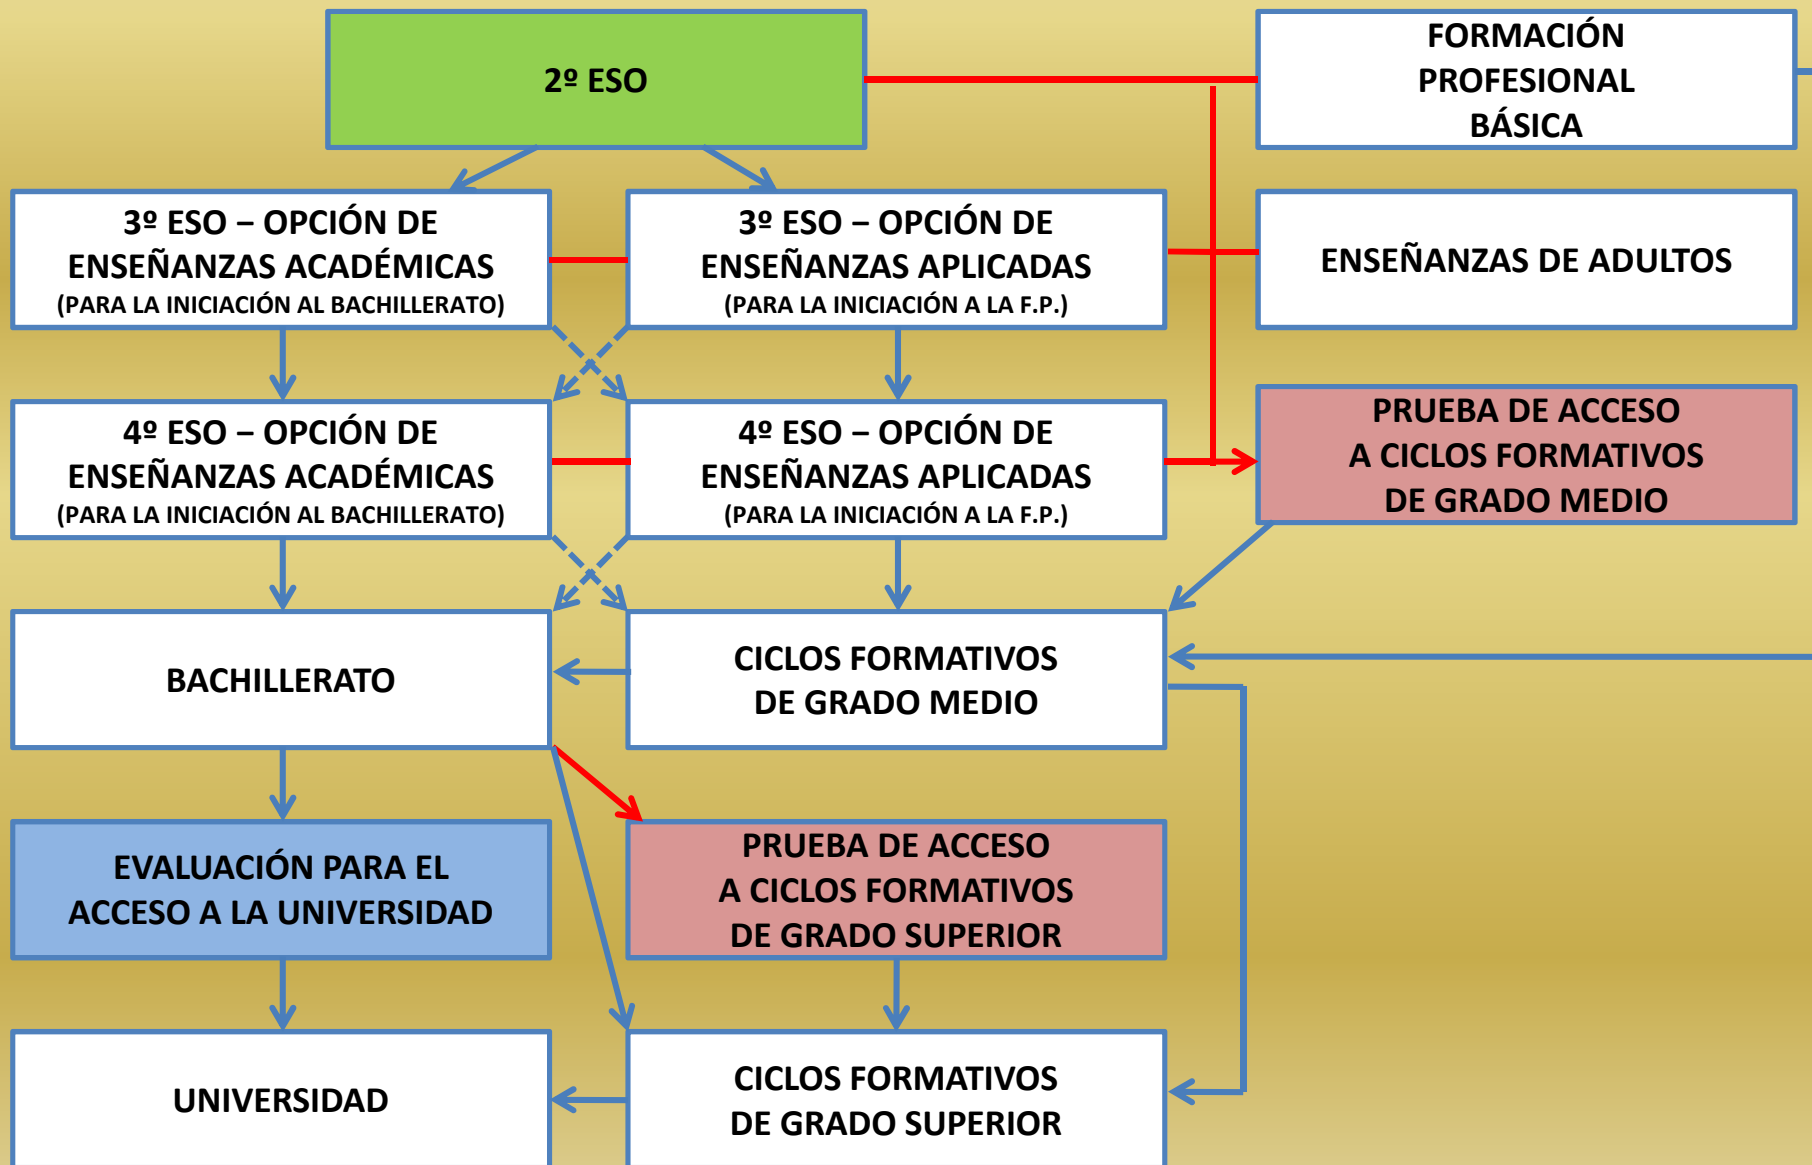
2º ESO

FORMACIÓN PROFESIONAL BÁSICA

3º ESO – OPCIÓN DE ENSEÑANZAS ACADÉMICAS
(PARA LA INICIACIÓN AL BACHILLERATO)

3º ESO – OPCIÓN DE ENSEÑANZAS APLICADAS
(PARA LA INICIACIÓN A LA F.P.)

ENSEÑANZAS DE ADULTOS

4º ESO – OPCIÓN DE ENSEÑANZAS ACADÉMICAS
(PARA LA INICIACIÓN AL BACHILLERATO)

4º ESO – OPCIÓN DE ENSEÑANZAS APLICADAS
(PARA LA INICIACIÓN A LA F.P.)

PRUEBA DE ACCESO A CICLOS FORMATIVOS DE GRADO MEDIO

BACHILLERATO

CICLOS FORMATIVOS DE GRADO MEDIO

EVALUACIÓN PARA EL ACCESO A LA UNIVERSIDAD

PRUEBA DE ACCESO A CICLOS FORMATIVOS DE GRADO SUPERIOR

UNIVERSIDAD

CICLOS FORMATIVOS DE GRADO SUPERIOR